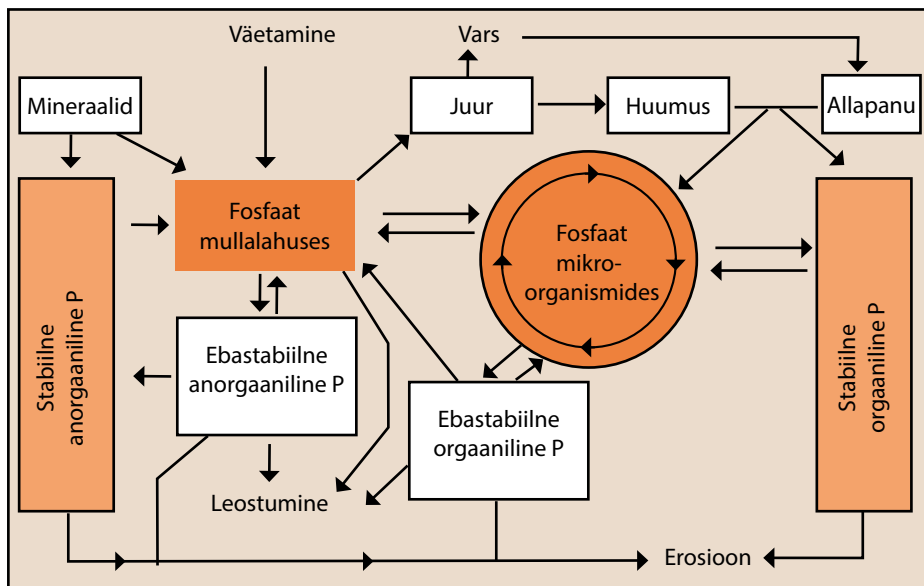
Väetamine

Vars

Mineraalid

Juur

Huumus

Allapanu

Fosfaat mullalahuses

Fosfaat mikroorganismides

Stabiilne anorgaaniline P

Stabiilne orgaaniline P

Ebastabiilne anorgaaniline P

Ebastabiilne orgaaniline P

Leostumine

Erosioon